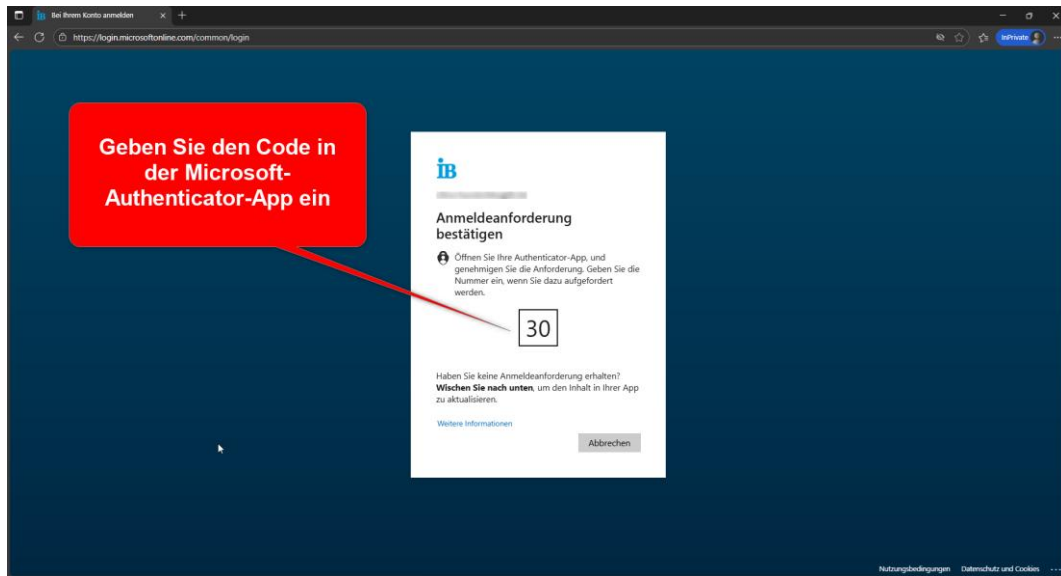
Bei Ihrem Konto anmelden

https://login.microsoftonline.com/common/login

InPrivate

Geben Sie den Code in der Microsoft-Authenticator-App ein

IB

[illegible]

Anmeldeanforderung bestätigen

Öffnen Sie Ihre Authenticator-App, und genehmigen Sie die Anforderung. Geben Sie die Nummer ein, wenn Sie dazu aufgefordert werden.

30

Haben Sie keine Anmeldeanforderung erhalten? **Wischen Sie nach unten**, um den Inhalt in Ihrer App zu aktualisieren.

Weitere Informationen

Abbrechen

Nutzungsbedingungen Datenschutz und Cookies ...